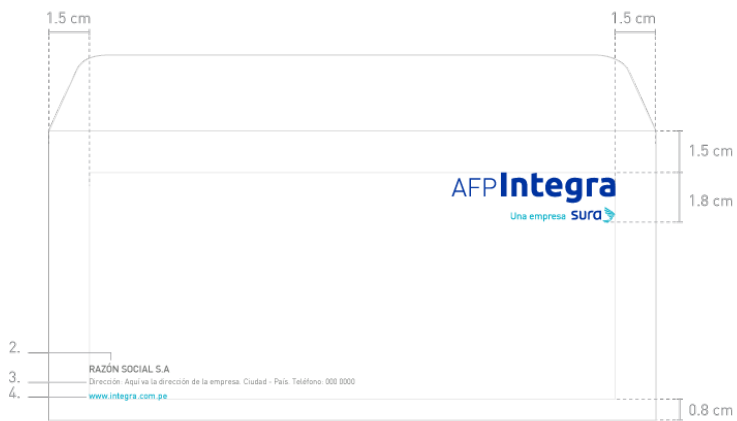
1.5 cm

1.5 cm

1.5 cm

1.8 cm

AFPIntegra

Una empresa sura

2.

RAZÓN SOCIAL S.A

3.

Dirección: Aquí va la dirección de la empresa. Ciudad - País. Teléfono: 000 0000

4.

www.integra.com.pe

0.8 cm